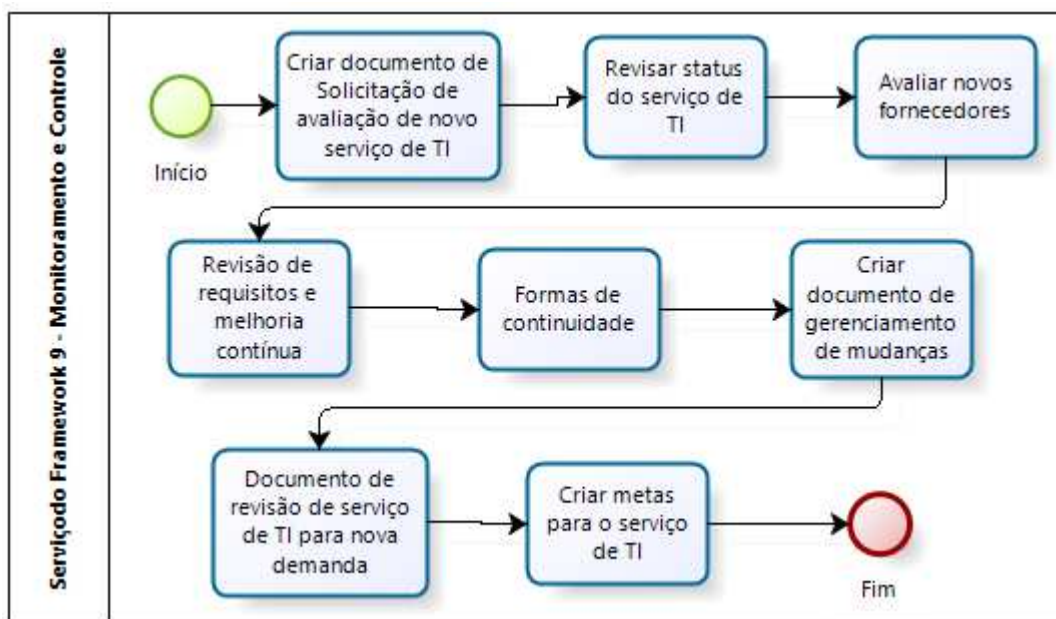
Serviçodo Framework 9 - Monitoramento e Controle

Início

Criar documento de Solicitação de avaliação de novo serviço de TI

Revisar status do serviço de TI

Avaliar novos fornecedores

Revisão de requisitos e melhoria contínua

Formas de continuidade

Criar documento de gerenciamento de mudanças

Documento de revisão de serviço de TI para nova demanda

Criar metas para o serviço de TI

Fim